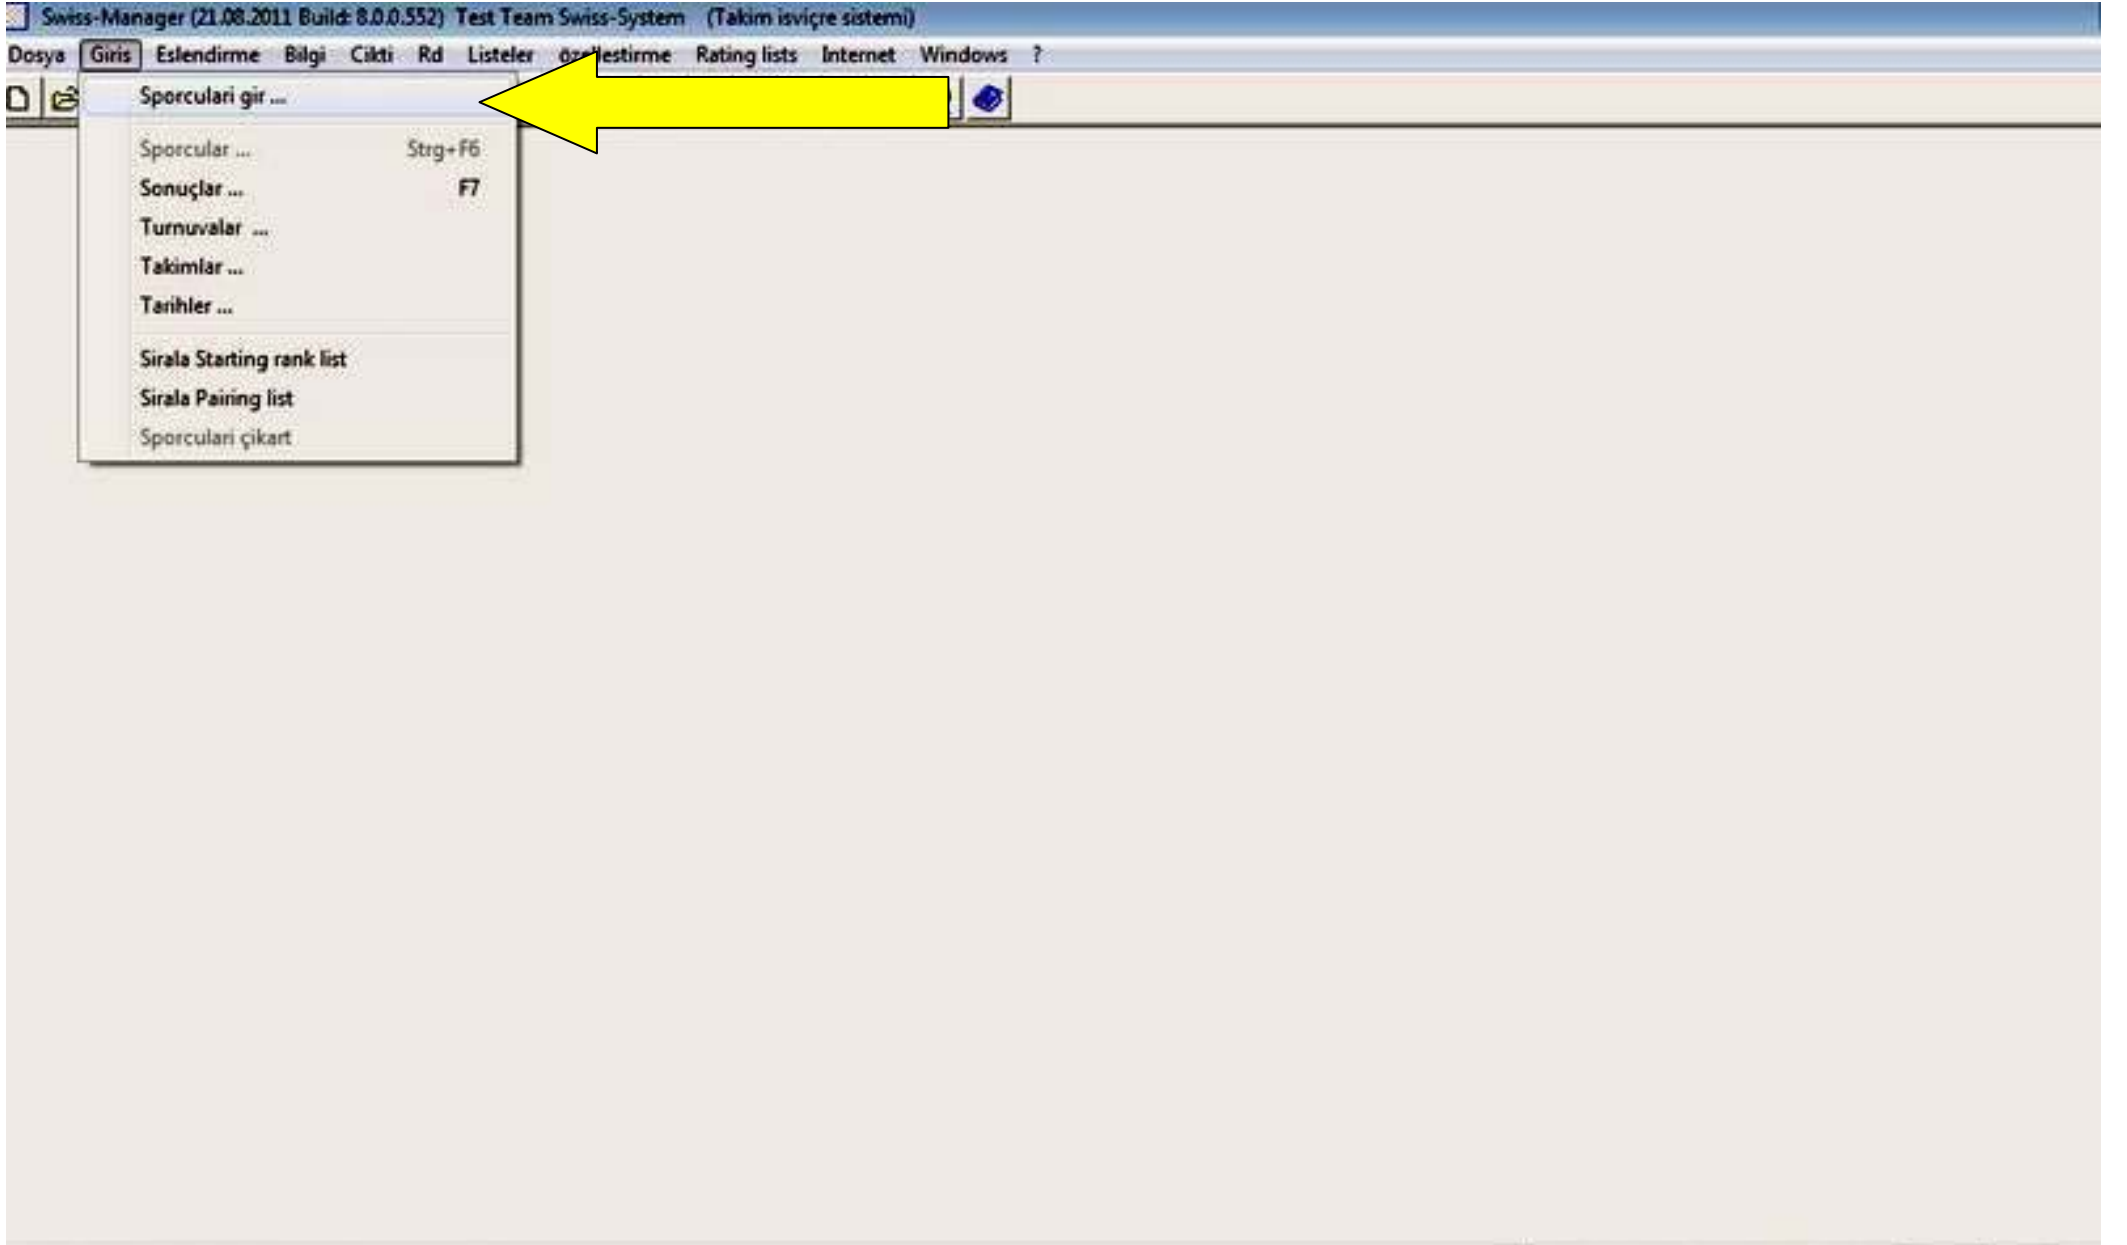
Swiss-Manager (21.08.2011 Build: 8.0.0.552) Test Team Swiss-System (Takim isviçre sistemi)

Dosya Giris Eslendirme Bilgi Cikti Rd Listeler özellestirme Rating lists Internet Windows ?

Sporculari gir ...
Sporcular ... Strg+F6
Sonuçlar ... F7
Turnuvalar ...
Takimlar ...
Tarihler ...
Sirala Starting rank list
Sirala Pairing list
Sporculari çikart